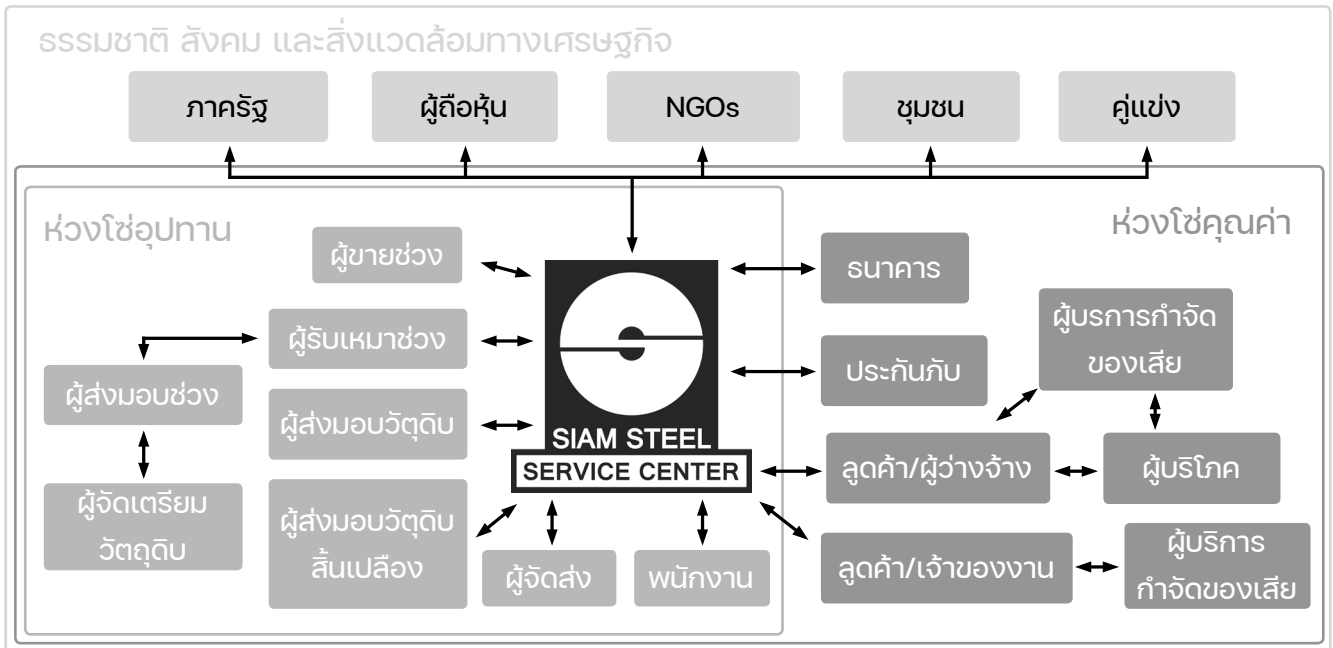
ธรรมชาติ สังคม และสิ่งแวดล้อมทางเศรษฐกิจ

ภาครัฐ

ผู้ถือหุ้น

NGOs

ชุมชน

คู่แข่ง

ห่วงโซ่อุปทาน

ห่วงโซ่คุณค่า

ผู้ขายช่วง

ผู้รับเหมาช่วง

ผู้ส่งมอบช่วง

ผู้ส่งมอบวัตถุดิบ

ผู้จัดเตรียมวัตถุดิบ

ผู้ส่งมอบวัตถุดิบสิ้นเปลือง

ผู้จัดส่ง

พนักงาน

SIAM STEEL

SERVICE CENTER

ธนาคาร

ผู้บริการกำจัดของเสีย

ประกันภัย

ลูกค้า/ผู้ว่างจ้าง

ผู้บริโภค

ลูกค้า/เจ้าของงาน

ผู้บริการกำจัดของเสีย